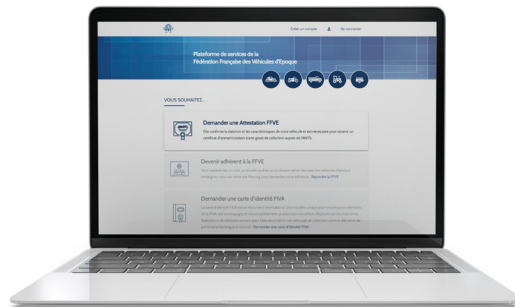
Créer un compte Se connecter

Plateforme de services de la Fédération Française des Véhicules d'Epoque

VOUS SOUHAITEZ...

Demander une Attestation FFVE

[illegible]

Devenir adhérent à la FFVE

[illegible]

Demander une carte d'identité FIVA

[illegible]